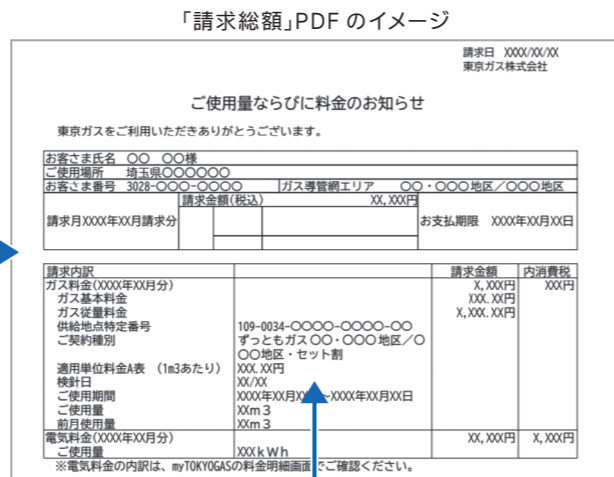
「請求総額」PDF のイメージ

請求日 XXXX/XX/XX
東京ガス株式会社

ご使用量ならびに料金のお知らせ

東京ガスをご利用いただきありがとうございます。

| お客さま氏名 ○○ ○○様 | | |
|---|---|---|
| ご使用場所 埼玉県○○○○○○ | | |
| お客さま番号 3028-○○○-○○○○ | ガス導管網エリア | ○○・○○○地区／○○○地区 |

| 請求月XXXX年XX月請求分 | 請求金額(税込) XX,XXX円 | お支払期限 XXXX年XX月XX日 |
|---|---|---|

| 請求内訳 | | 請求金額 | 内消費税 |
|---|---|---|---|
| ガス料金(XXXX年XX月分) | | X,XXX円 | XXX円 |
| ガス基本料金 | | XXX.XX円 | |
| ガス従量料金 | | X,XXX.XX円 | |
| 供給地点特定番号 | 109-0034-○○○○-○○○○-○○ | | |
| ご契約種別 | ずっともガス○○・○○○地区／○○○地区・セット割 | | |
| 適用単位料金A表 (1m3あたり) | XXX.XX円 | | |
| 検針日 | XX/XX | | |
| ご使用期間 | XXXX年XX月XX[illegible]~XXXX年XX月XX日 | | |
| ご使用量 | XXm3 | | |
| 前月使用量 | XXm3 | | |
| 電気料金(XXXX年XX月分) | | XX,XXX円 | X,XXX円 |
| ご使用量 | XXXkWh | | |

※電気料金の内訳は、myTOKYOGASの料金明細画面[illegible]でご確認ください。